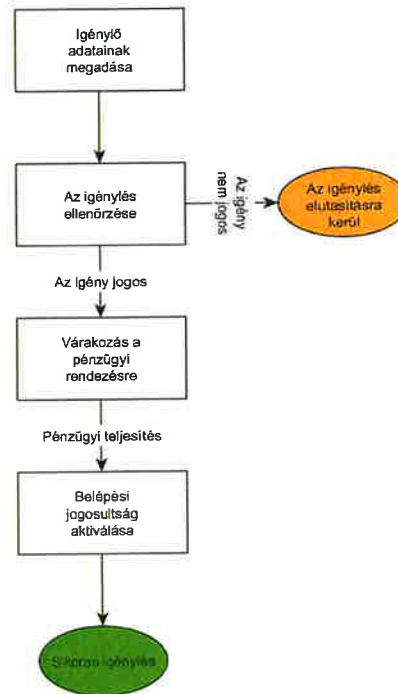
Igényiő adatainak megadása

Az igénylés ellenőrzése

Az igény nem jogos

Az igénylés elutasításra kerül

Az igény jogos

Várakozás a pénzügyi rendezésre

Pénzügyi teljesítés

Belépési jogosultság aktiválása

Sikeres igénylés